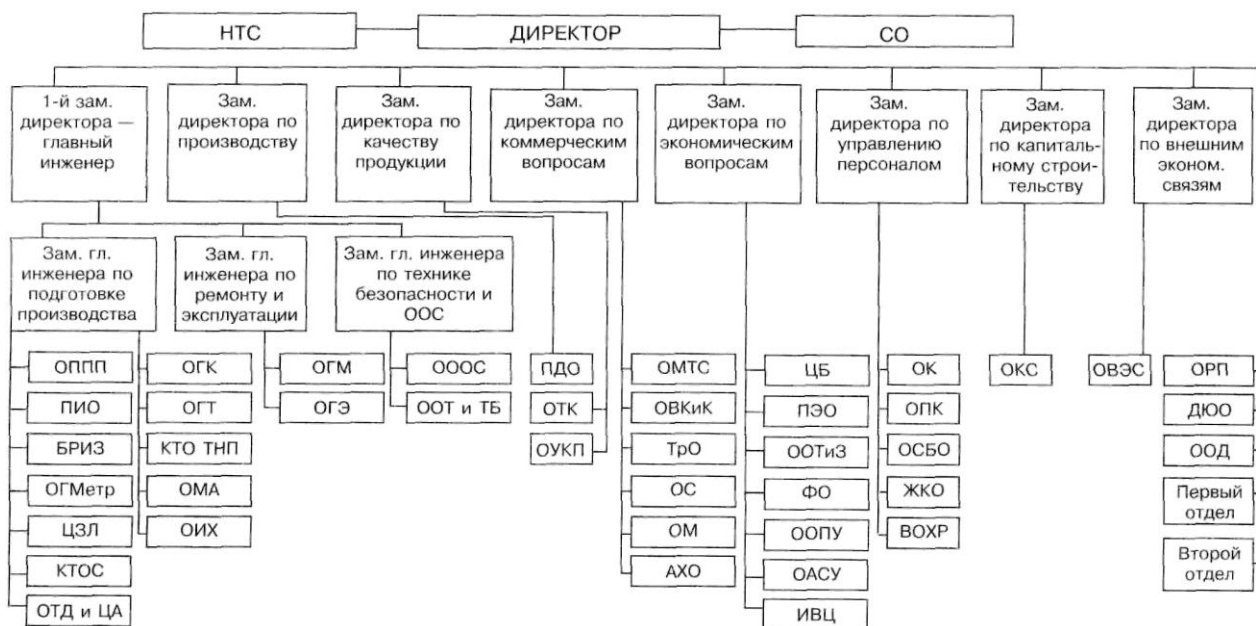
НТС

ДИРЕКТОР

СО

1-й зам. директора — главный инженер

Зам. директора по производству

Зам. директора по качеству продукции

Зам. директора по коммерческим вопросам

Зам. директора по экономическим вопросам

Зам. директора по управлению персоналом

Зам. директора по капитальному строительству

Зам. директора по внешним эконом. связям

Зам. гл. инженера по подготовке производства

Зам. гл. инженера по ремонту и эксплуатации

Зам. гл. инженера по технике безопасности и ООС

ОППП

ПИО

БРИЗ

ОГМетр

ЦЗЛ

КТОС

ОТД и ЦА

ОГК

ОГТ

КТО ТНП

ОМА

ОИХ

ОГМ

ОГЭ

ОООС

ООТ и ТБ

ПДО

ОТК

ОУКП

ОМТС

ОВКиК

ТрО

ОС

ОМ

АХО

ЦБ

ПЭО

ООТиЗ

ФО

ООПУ

ОАСУ

ИВЦ

ОК

ОПК

ОСБО

ЖКО

ВОХР

ОКС

ОВЭС

ОРП

ДЮО

ООД

Первый отдел

Второй отдел